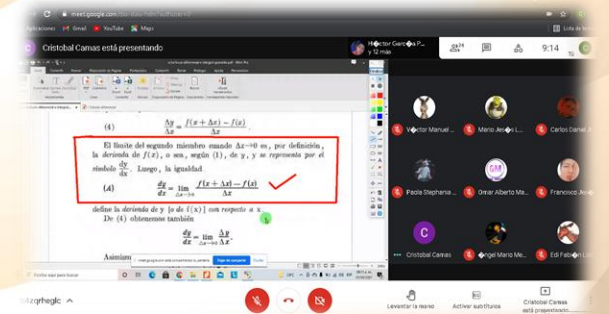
meet.google.com

Aplicaciones Gmail YouTube Maps

Lista de lectura

Cristobal Camas está presentando

Héctor Garcia P... y 12 más

24

9:14

$\frac{\Delta y}{\Delta x} = \frac{f(x+\Delta x) - f(x)}{\Delta x}$

El límite del segundo miembro cuando $\Delta x \to 0$ es, por definición, la derivada de $f(x)$, o sea, según (1), de $y$, y se representa por el símbolo $\frac{dy}{dx}$. Luego, la igualdad

(4) $\frac{dy}{dx} = \lim_{\Delta x \to 0} \frac{f(x+\Delta x) - f(x)}{\Delta x}$

define la derivada de $y$ [o de $f(x)$] con respecto a $x$.
De (4) obtenemos también

$\frac{dy}{dx} = \lim_{\Delta x \to 0} \frac{\Delta y}{\Delta x}$

Asimismo

meet.google.com está compartiendo tu pantalla. Dejar de compartir Ocultar

Víctor Manuel ...

Mario Jesús L...

Carlos Daniel J...

Paola Stephania...

Omar Alberto Me...

Francisco Je...

Cristobal Camas

Ángel Millán Me...

Edi Fabián Lo...

btzqrhegic

Levantar la mano

Activar subtítulos

Cristobal Camas está presentando